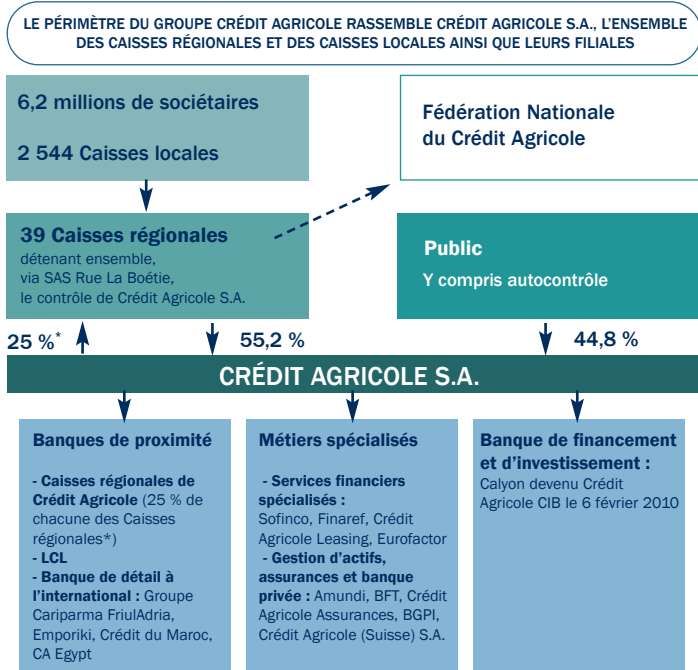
LE PÉRIMÈTRE DU GROUPE CRÉDIT AGRICOLE RASSEMBLE CRÉDIT AGRICOLE S.A., L'ENSEMBLE DES CAISSES RÉGIONALES ET DES CAISSES LOCALES AINSI QUE LEURS FILIALES

6,2 millions de sociétaires

2 544 Caisses locales

Fédération Nationale du Crédit Agricole

39 Caisses régionales
détenant ensemble, via SAS Rue La Boétie, le contrôle de Crédit Agricole S.A.

Public
Y compris autocontrôle

25 %*

55,2 %

44,8 %

CRÉDIT AGRICOLE S.A.

Banques de proximité

- Caisses régionales de Crédit Agricole (25 % de chacune des Caisses régionales*)
- LCL
- Banque de détail à l'international : Groupe Cariparma FriulAdria, Emporiki, Crédit du Maroc, CA Egypt

Métiers spécialisés

- Services financiers spécialisés : Sofinco, Finaref, Crédit Agricole Leasing, Eurofactor
- Gestion d'actifs, assurances et banque privée : Amundi, BFT, Crédit Agricole Assurances, BGPI, Crédit Agricole (Suisse) S.A.

Banque de financement et d'investissement :
Calyon devenu Crédit Agricole CIB le 6 février 2010